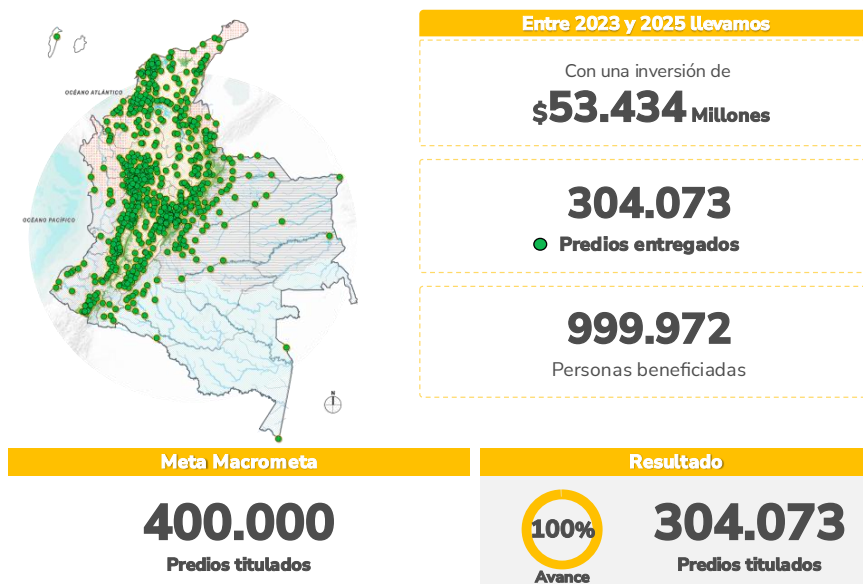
OCÉANO ATLÁNTICO

OCÉANO PACÍFICO

N

Entre 2023 y 2025 llevamos

Con una inversión de
$53.434 Millones

304.073
Predios entregados

999.972
Personas beneficiadas

Meta Macrometa

400.000
Predios titulados

Resultado

100%
Avance

304.073
Predios titulados